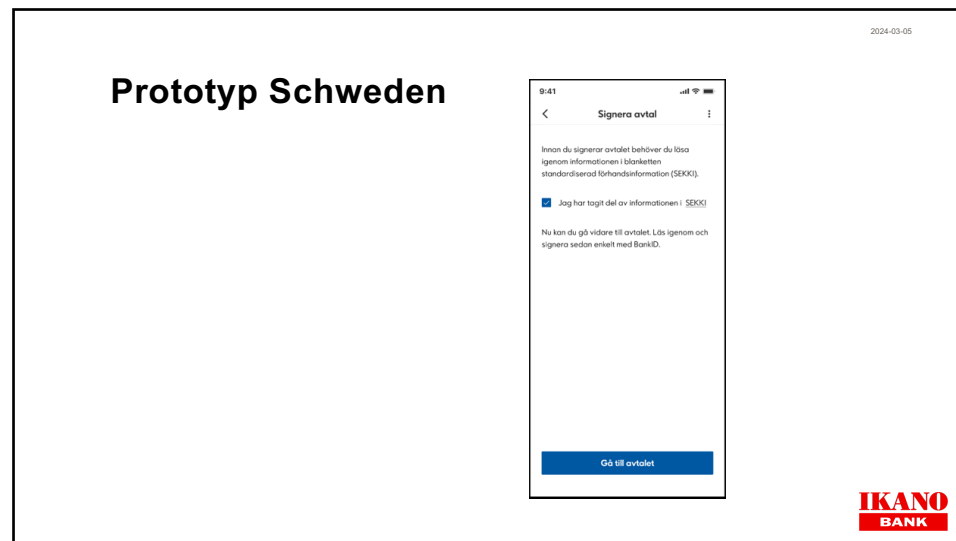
2024-03-05

Prototyp Schweden

9:41

Signera avtal

Innan du signerar avtalet behöver du läsa igenom informationen i blanketten standardiserad förhandsinformation (SEKKI).

Jag har tagit del av informationen i SEKKI

Nu kan du gå vidare till avtalet. Läs igenom och signera sedan enkelt med BankID.

Gå till avtalet

IKANO BANK